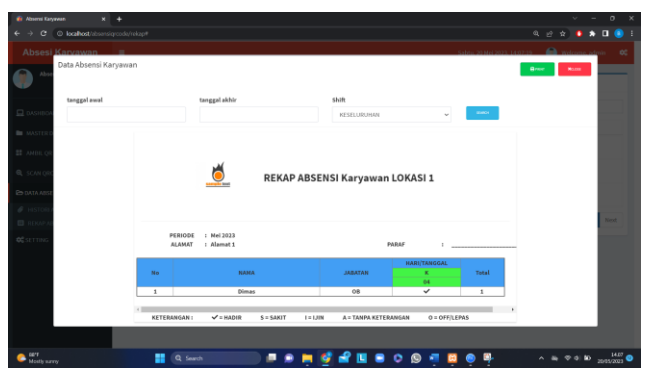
Absensi Karyawan
localhost/absensi/code/rekap#
Absesi Karyawan

Data Absensi Karyawan

tanggal awal
tanggal akhir
Shift
KESELURUHAN

REKAP ABSENSI Karyawan LOKASI 1

PERIODE : Mei 2023
ALAMAT : Alamat 1
PARAF :

| No | NAMA | JABATAN | HARI/TANGGAL K 04 | Total |
|---|---|---|---|---|
| 1 | Dimas | OB | ✓ | 1 |

KETERANGAN : ✓ = HADIR S = SAKIT I = IJIN A = TANPA KETERANGAN O = OFF/LEPAS

DASHBOARD
MASTER
AMBIL
SCAN
DATA ABSEN
SETTING

68°F
Mostly sunny
Search
14:07
20/03/2023